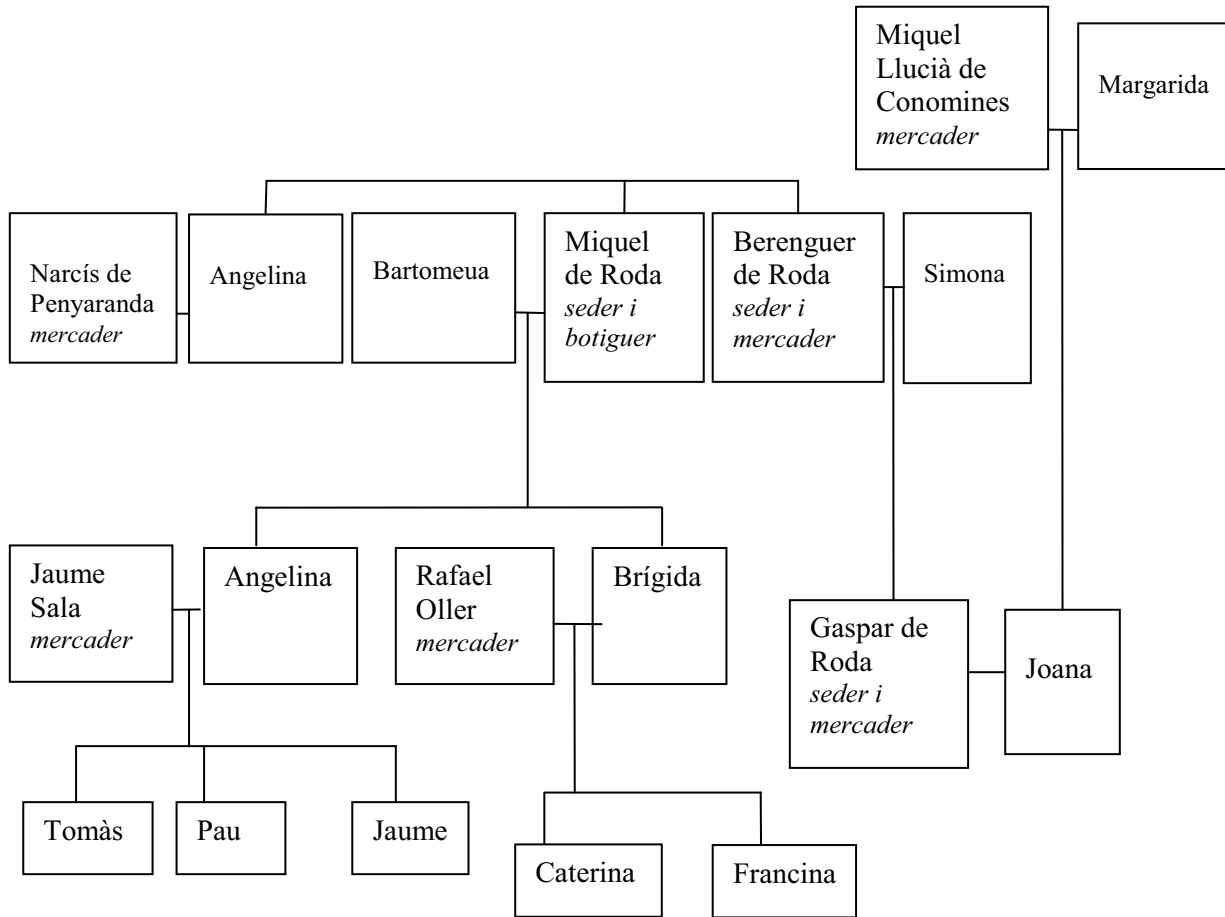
Miquel Llucià de Conomines
*mercader*

Margarida

Narcís de Penyaranda
*mercader*

Angelina

Bartomeua

Miquel de Roda
*seder i botiguer*

Berenguer de Roda
*seder i mercader*

Simona

Jaume Sala
*mercader*

Angelina

Rafael Oller
*mercader*

Brígida

Gaspar de Roda
*seder i mercader*

Joana

Tomàs

Pau

Jaume

Caterina

Francina